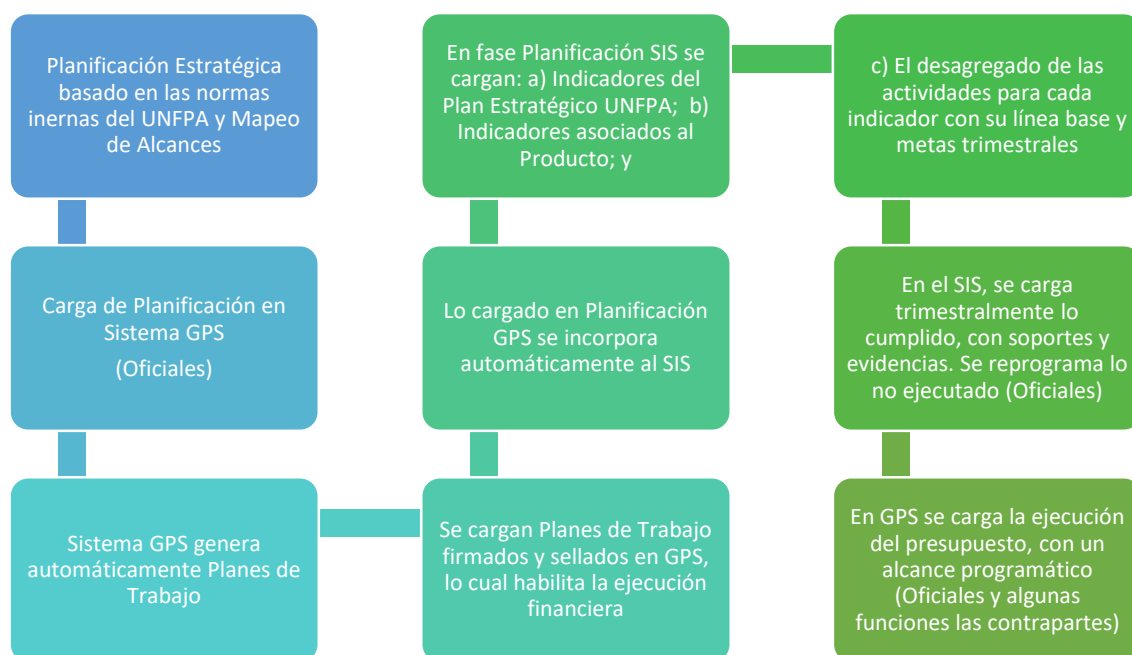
Planificación Estratégica basado en las normas inernas del UNFPA y Mapeo de Alcances

Carga de Planificación en Sistema GPS

(Oficiales)

Sistema GPS genera automáticamente Planes de Trabajo

Se cargan Planes de Trabajo firmados y sellados en GPS, lo cual habilita la ejecución financiera

Lo cargado en Planificación GPS se incorpora automáticamente al SIS

En fase Planificación SIS se cargan: a) Indicadores del Plan Estratégico UNFPA; b) Indicadores asociados al Producto; y

c) El desagregado de las actividades para cada indicador con su línea base y metas trimestrales

En el SIS, se carga trimestralmente lo cumplido, con soportes y evidencias. Se reprograma lo no ejecutado (Oficiales)

En GPS se carga la ejecución del presupuesto, con un alcance programático (Oficiales y algunas funciones las contrapartes)